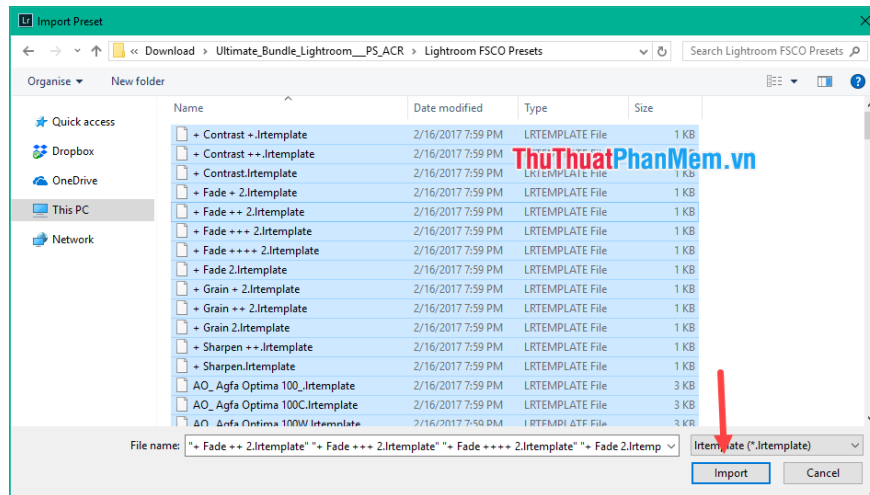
Lr Import Preset

« Download › Ultimate_Bundle_Lightroom___PS_ACR › Lightroom FSCO Presets

Search Lightroom FSCO Presets

Organise ▾ New folder

Quick access
Dropbox
OneDrive
This PC
Network

| Name | Date modified | Type | Size |
|---|---|---|---|
| + Contrast +.lrtemplate | 2/16/2017 7:59 PM | LRTEMPLATE File | 1 KB |
| + Contrast ++.lrtemplate | 2/16/2017 7:59 PM | LRTEMPLATE File | 1 KB |
| + Contrast.lrtemplate | 2/16/2017 7:59 PM | LRTEMPLATE File | 1 KB |
| + Fade + 2.lrtemplate | 2/16/2017 7:59 PM | LRTEMPLATE File | 1 KB |
| + Fade ++ 2.lrtemplate | 2/16/2017 7:59 PM | LRTEMPLATE File | 1 KB |
| + Fade +++ 2.lrtemplate | 2/16/2017 7:59 PM | LRTEMPLATE File | 1 KB |
| + Fade ++++ 2.lrtemplate | 2/16/2017 7:59 PM | LRTEMPLATE File | 1 KB |
| + Fade 2.lrtemplate | 2/16/2017 7:59 PM | LRTEMPLATE File | 1 KB |
| + Grain + 2.lrtemplate | 2/16/2017 7:59 PM | LRTEMPLATE File | 1 KB |
| + Grain ++ 2.lrtemplate | 2/16/2017 7:59 PM | LRTEMPLATE File | 1 KB |
| + Grain 2.lrtemplate | 2/16/2017 7:59 PM | LRTEMPLATE File | 1 KB |
| + Sharpen ++.lrtemplate | 2/16/2017 7:59 PM | LRTEMPLATE File | 1 KB |
| + Sharpen.lrtemplate | 2/16/2017 7:59 PM | LRTEMPLATE File | 1 KB |
| AO_ Agfa Optima 100_.lrtemplate | 2/16/2017 7:59 PM | LRTEMPLATE File | 3 KB |
| AO_ Agfa Optima 100C.lrtemplate | 2/16/2017 7:59 PM | LRTEMPLATE File | 3 KB |
| AO_ Agfa Optima 100W.lrtemplate | 2/16/2017 7:59 PM | LRTEMPLATE File | 3 KB |

ThuThuatPhanMem.vn

File name: "+ Fade ++ 2.lrtemplate" "+ Fade +++ 2.lrtemplate" "+ Fade ++++ 2.lrtemplate" "+ Fade 2.lrtemp

lrtemplate (*.lrtemplate)

Import Cancel